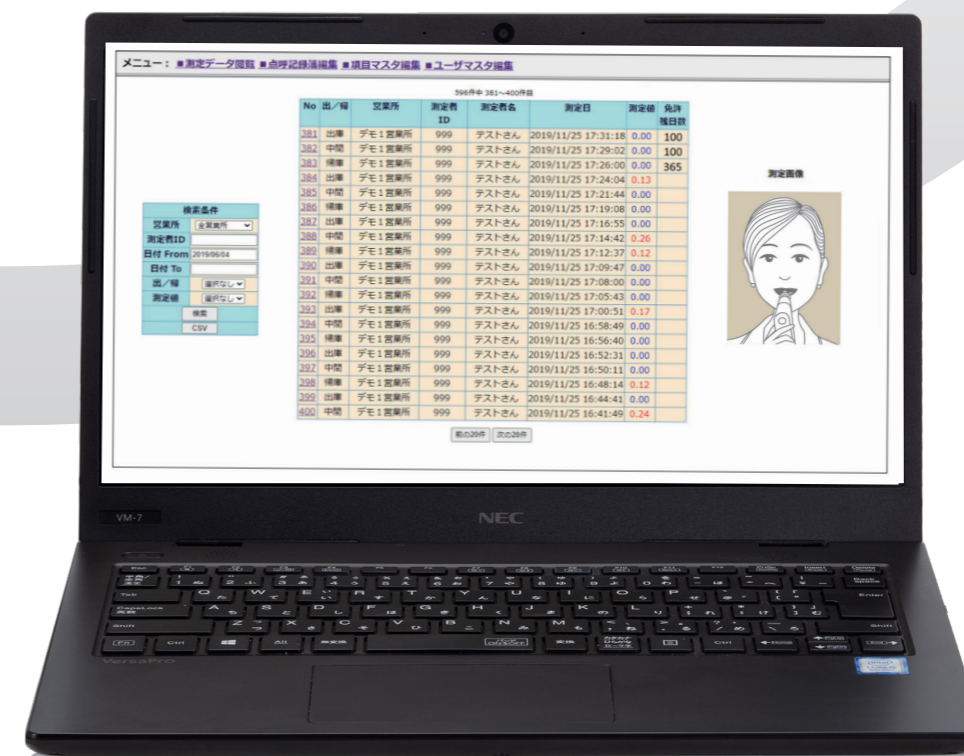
メニュー： ■測定データ閲覧 ■点呼記録簿編集 ■項目マスタ編集 ■ユーザマスタ編集

596件中 381～400件目

| No | 出／帰 | 営業所 | 測定者ID | 測定者名 | 測定日 | 測定値 | 免許残日数 |
|---|---|---|---|---|---|---|---|
| 381 | 出庫 | デモ１営業所 | 999 | テストさん | 2019/11/25 17:31:18 | 0.00 | 100 |
| 382 | 中間 | デモ１営業所 | 999 | テストさん | 2019/11/25 17:29:02 | 0.00 | 100 |
| 383 | 帰庫 | デモ１営業所 | 999 | テストさん | 2019/11/25 17:26:00 | 0.00 | 365 |
| 384 | 出庫 | デモ１営業所 | 999 | テストさん | 2019/11/25 17:24:04 | 0.13 | |
| 385 | 中間 | デモ１営業所 | 999 | テストさん | 2019/11/25 17:21:44 | 0.00 | |
| 386 | 帰庫 | デモ１営業所 | 999 | テストさん | 2019/11/25 17:19:08 | 0.00 | |
| 387 | 出庫 | デモ１営業所 | 999 | テストさん | 2019/11/25 17:16:55 | 0.00 | |
| 388 | 中間 | デモ１営業所 | 999 | テストさん | 2019/11/25 17:14:42 | 0.26 | |
| 389 | 帰庫 | デモ１営業所 | 999 | テストさん | 2019/11/25 17:12:37 | 0.12 | |
| 390 | 出庫 | デモ１営業所 | 999 | テストさん | 2019/11/25 17:09:47 | 0.00 | |
| 391 | 中間 | デモ１営業所 | 999 | テストさん | 2019/11/25 17:08:00 | 0.00 | |
| 392 | 帰庫 | デモ１営業所 | 999 | テストさん | 2019/11/25 17:05:43 | 0.00 | |
| 393 | 出庫 | デモ１営業所 | 999 | テストさん | 2019/11/25 17:00:51 | 0.17 | |
| 394 | 中間 | デモ１営業所 | 999 | テストさん | 2019/11/25 16:58:49 | 0.00 | |
| 395 | 帰庫 | デモ１営業所 | 999 | テストさん | 2019/11/25 16:56:40 | 0.00 | |
| 396 | 出庫 | デモ１営業所 | 999 | テストさん | 2019/11/25 16:52:31 | 0.00 | |
| 397 | 中間 | デモ１営業所 | 999 | テストさん | 2019/11/25 16:50:11 | 0.00 | |
| 398 | 帰庫 | デモ１営業所 | 999 | テストさん | 2019/11/25 16:48:14 | 0.12 | |
| 399 | 出庫 | デモ１営業所 | 999 | テストさん | 2019/11/25 16:44:41 | 0.00 | |
| 400 | 中間 | デモ１営業所 | 999 | テストさん | 2019/11/25 16:41:49 | 0.24 | |

前の20件 次の20件

検索条件
営業所 全営業所
測定者ID
日付 From 2019/06/04
日付 To
出／帰 選択なし
測定値 選択なし
検索
CSV

測定画像

VM-7
NEC
VersaPro